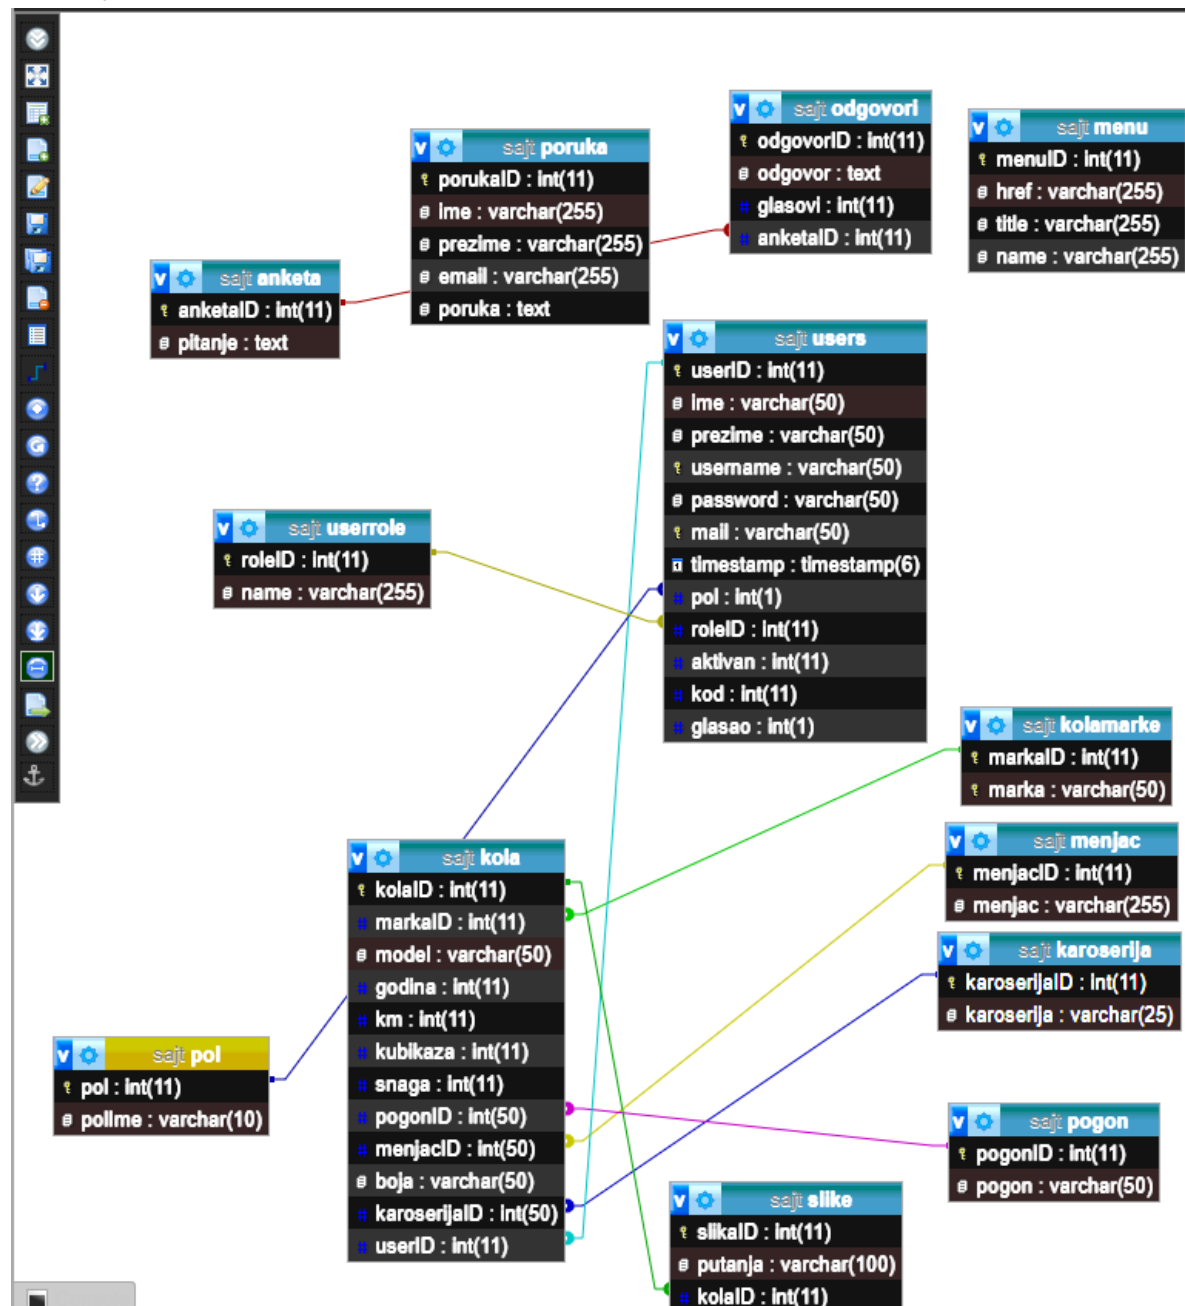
sajt poruka
porukaID : int(11)
ime : varchar(255)
prezime : varchar(255)
email : varchar(255)
poruka : text

sajt odgovori
odgovorID : int(11)
odgovor : text
glasovi : int(11)
anketaID : int(11)

sajt menu
menuID : int(11)
href : varchar(255)
title : varchar(255)
name : varchar(255)

sajt anketa
anketaID : int(11)
pitanje : text

sajt users
userID : int(11)
ime : varchar(50)
prezime : varchar(50)
username : varchar(50)
password : varchar(50)
mail : varchar(50)
timestamp : timestamp(6)
pol : int(1)
roleID : int(11)
aktivan : int(11)
kod : int(11)
glasao : int(1)

sajt userrole
roleID : int(11)
name : varchar(255)

sajt kolamarke
markaID : int(11)
marka : varchar(50)

sajt menjac
menjacID : int(11)
menjac : varchar(255)

sajt kola
kolaID : int(11)
markaID : int(11)
model : varchar(50)
godina : int(11)
km : int(11)
kubikaza : int(11)
snaga : int(11)
pogonID : int(50)
menjacID : int(50)
boja : varchar(50)
karoserijaID : int(50)
userID : int(11)

sajt karoserija
karoserijaID : int(11)
karoserija : varchar(25)

sajt pol
pol : int(11)
polime : varchar(10)

sajt pogon
pogonID : int(11)
pogon : varchar(50)

sajt slike
slikaID : int(11)
putanja : varchar(100)
kolaID : int(11)